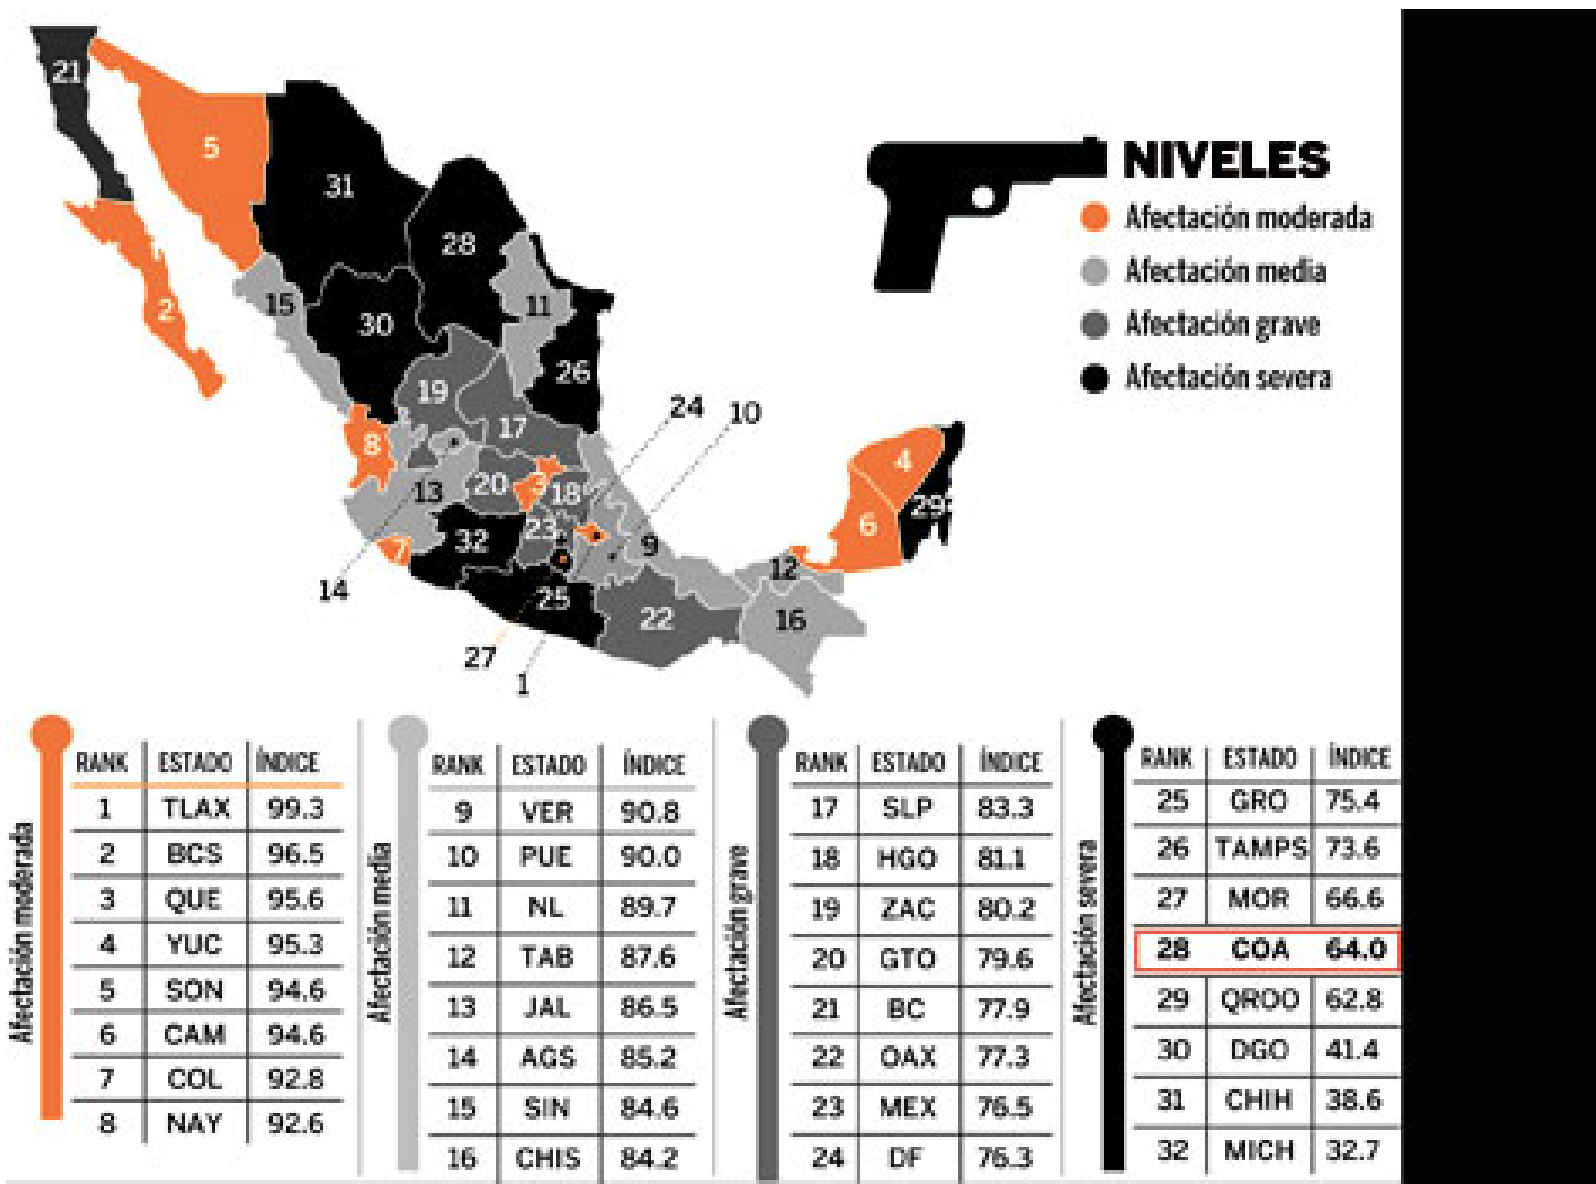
21
5
31
28
2
15
30
11
26
19
17
24
10
8
20
3
18
13
23
32
9
7
14
25
22
27
1
4
6
29
12
16

NIVELES
Afectación moderada
Afectación media
Afectación grave
Afectación severa

Afectación moderada

| RANK | ESTADO | ÍNDICE |
|---|---|---|
| 1 | TLAX | 99.3 |
| 2 | BCS | 96.5 |
| 3 | QUE | 95.6 |
| 4 | YUC | 95.3 |
| 5 | SON | 94.6 |
| 6 | CAM | 94.6 |
| 7 | COL | 92.8 |
| 8 | NAY | 92.6 |

Afectación media

| RANK | ESTADO | ÍNDICE |
|---|---|---|
| 9 | VER | 90.8 |
| 10 | PUE | 90.0 |
| 11 | NL | 89.7 |
| 12 | TAB | 87.6 |
| 13 | JAL | 86.5 |
| 14 | AGS | 85.2 |
| 15 | SIN | 84.6 |
| 16 | CHIS | 84.2 |

Afectación grave

| RANK | ESTADO | ÍNDICE |
|---|---|---|
| 17 | SLP | 83.3 |
| 18 | HGO | 81.1 |
| 19 | ZAC | 80.2 |
| 20 | GTO | 79.6 |
| 21 | BC | 77.9 |
| 22 | OAX | 77.3 |
| 23 | MEX | 76.5 |
| 24 | DF | 76.3 |

Afectación severa

| RANK | ESTADO | ÍNDICE |
|---|---|---|
| 25 | GRO | 75.4 |
| 26 | TAMPS | 73.6 |
| 27 | MOR | 66.6 |
| 28 | COA | 64.0 |
| 29 | QROO | 62.8 |
| 30 | DGO | 41.4 |
| 31 | CHIH | 38.6 |
| 32 | MICH | 32.7 |